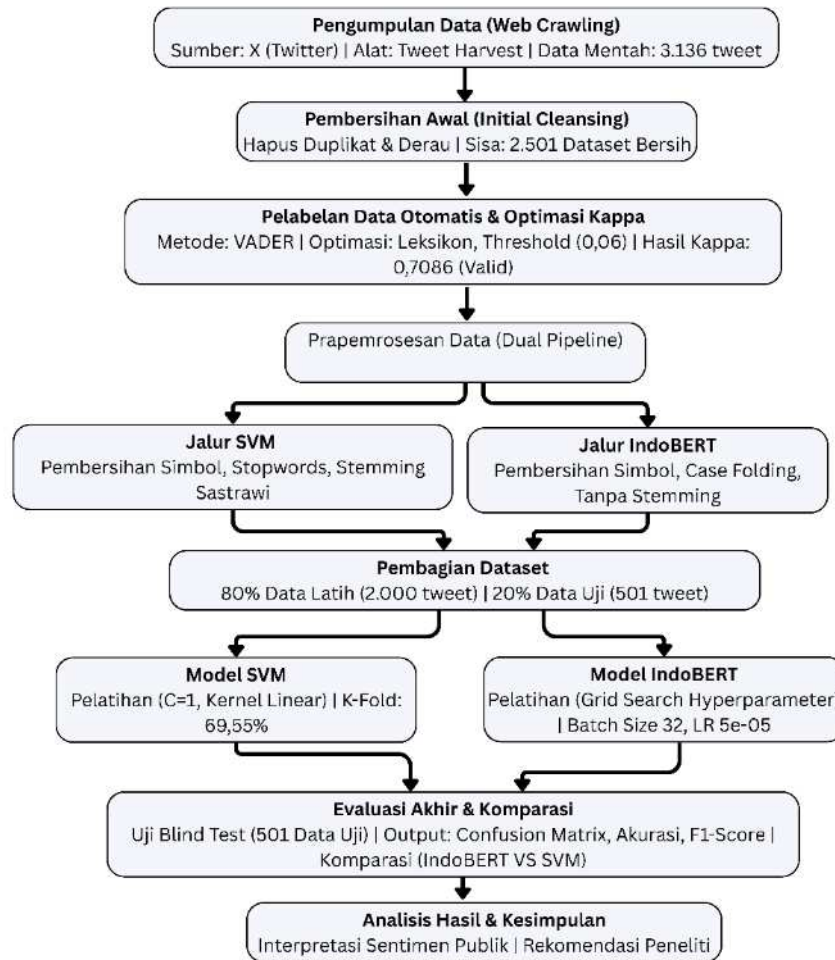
Pengumpulan Data (Web Crawling)
Sumber: X (Twitter) | Alat: Tweet Harvest | Data Mentah: 3.136 tweet

Pembersihan Awal (Initial Cleansing)
Hapus Duplikat & Derau | Sisa: 2.501 Dataset Bersih

Pelabelan Data Otomatis & Optimasi Kappa
Metode: VADER | Optimasi: Leksikon, Threshold (0,06) | Hasil Kappa: 0,7086 (Valid)

Prapemrosesan Data (Dual Pipeline)

Jalur SVM
Pembersihan Simbol, Stopwords, Stemming Sastrawi

Jalur IndoBERT
Pembersihan Simbol, Case Folding, Tanpa Stemming

Pembagian Dataset
80% Data Latih (2.000 tweet) | 20% Data Uji (501 tweet)

Model SVM
Pelatihan (C=1, Kernel Linear) | K-Fold: 69,55%

Model IndoBERT
Pelatihan (Grid Search Hyperparameter | Batch Size 32, LR 5e-05

Evaluasi Akhir & Komparasi
Uji Blind Test (501 Data Uji) | Output: Confusion Matrix, Akurasi, F1-Score | Komparasi (IndoBERT VS SVM)

Analisis Hasil & Kesimpulan
Interpretasi Sentimen Publik | Rekomendasi Peneliti